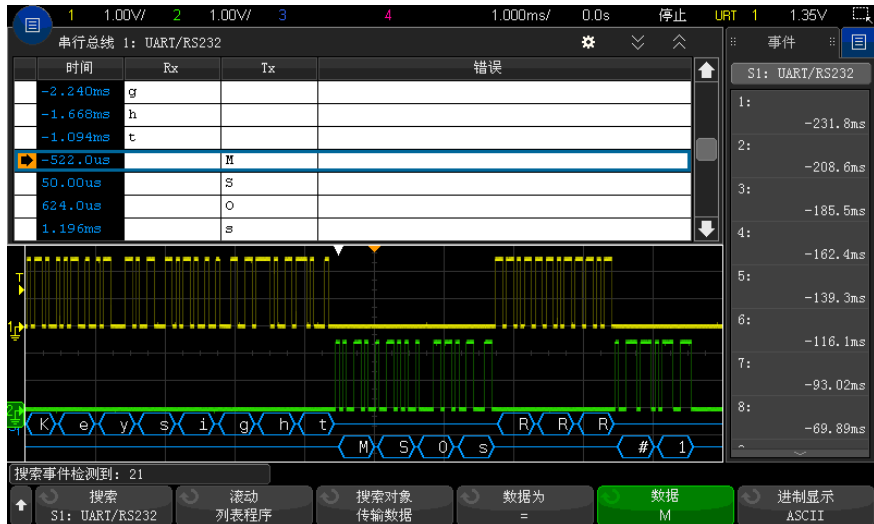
1 1.00V/ 2 1.00V/ 3 4 1.000ms/ 0.0s 停止 URT 1 1.35V

串行总线 1: UART/RS232

| 时间 | Rx | Tx | 错误 |
|---|---|---|---|
| -2.240ms | g | | |
| -1.668ms | h | | |
| -1.094ms | t | | |
| -522.0us | | M | |
| 50.00us | | S | |
| 624.0us | | O | |
| 1.196ms | | s | |

事件

S1: UART/RS232

1: -231.8ms
2: -208.6ms
3: -185.5ms
4: -162.4ms
5: -139.3ms
6: -116.1ms
7: -93.02ms
8: -69.89ms

K e y s i g h t R R R
M S O s # 1

搜索事件检测到: 21

搜索 S1: UART/RS232
滚动 列表程序
搜索对象 传输数据
数据为 =
数据 M
进制显示 ASCII